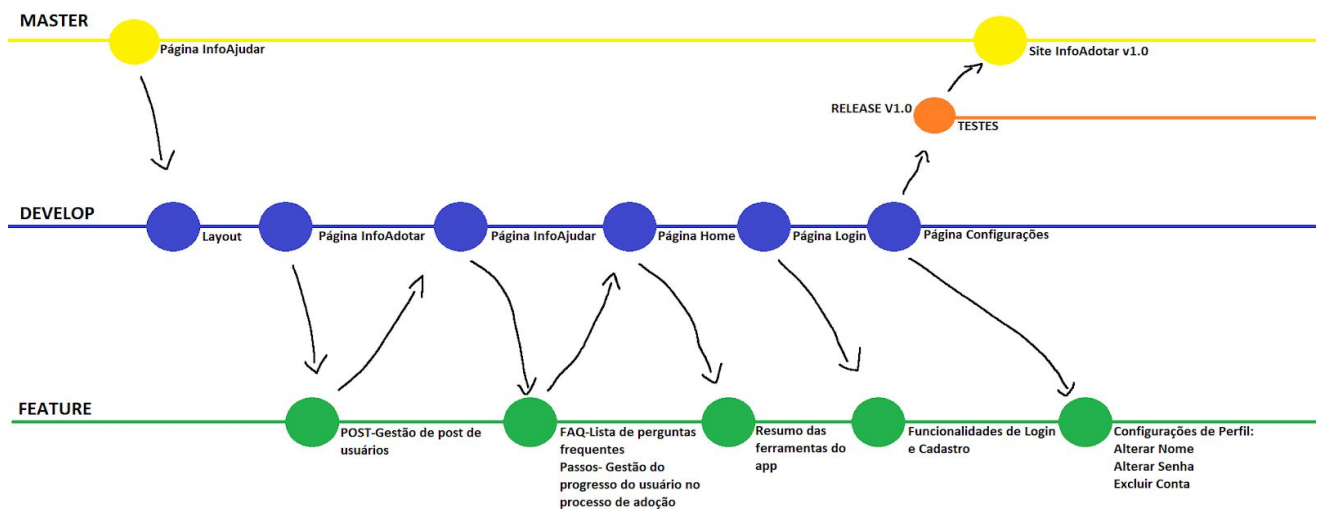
MASTER

Página InfoAjudar

Site InfoAdotar v1.0

RELEASE V1.0

TESTES

DEVELOP

Layout

Página InfoAdotar

Página InfoAjudar

Página Home

Página Login

Página Configurações

FEATURE

POST-Gestão de post de usuários

FAQ-Lista de perguntas frequentes
Passos- Gestão do progresso do usuário no processo de adoção

Resumo das ferramentas do app

Funcionalidades de Login e Cadastro

Configurações de Perfil:
Alterar Nome
Alterar Senha
Excluir Conta